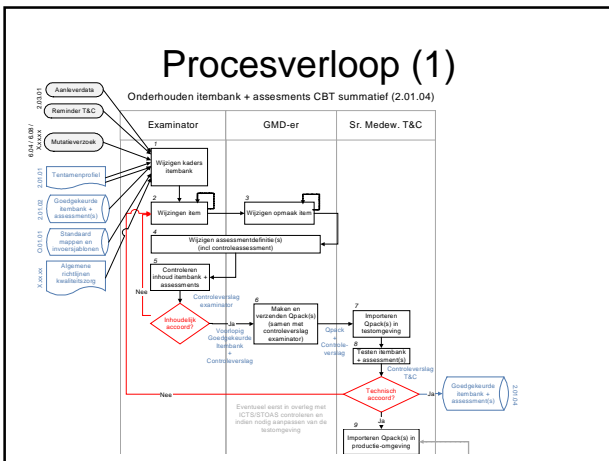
Procesverloop (1)

Onderhouden itembank + assessments CBT summatief (2.01.04)

2.03.01

Aanleverdata

Reminder T&C

6.04 / 6.08 / X.xx.xx

Mutatieverzoek

2.01.01

Tentamenprofiel

2.01.02

Goedgekeurde itembank + assessment(s)

Q.01.01

Standaard mappen en invoersjablonen

X.xx.xx

Algemene richtlijnen kwaliteitszorg

| Examinator | GMD-er | Sr. Medew. T&C |
|---|---|---|

1 Wijzigen kaders itembank

2 Wijzigen item

3 Wijzigen opmaak item

4 Wijzigen assessmentdefinitie(s) (incl controleassessment)

5 Controleren inhoud itembank + assessments

Nee

Controleverslag examinator

Inhoudelijk accoord?

Ja

Voorlopig Goedgekeurde itembank + Controleverslag

6 Maken en verzenden Qpack(s) (samen met controleverslag examinator)

Qpack + Controleverslag

7 Importeren Qpack(s) in testomgeving

8 Testen itembank + assessment(s)

Controleverslag T&C

Nee

Technisch accoord?

Ja

Goedgekeurde itembank + assessment(s)

2.01.04

Eventueel eerst in overleg met ICTS/STOAS controleren en indien nodig aanpassen van de testomgeving

Ja

9 Importeren Qpack(s) in productie-omgeving